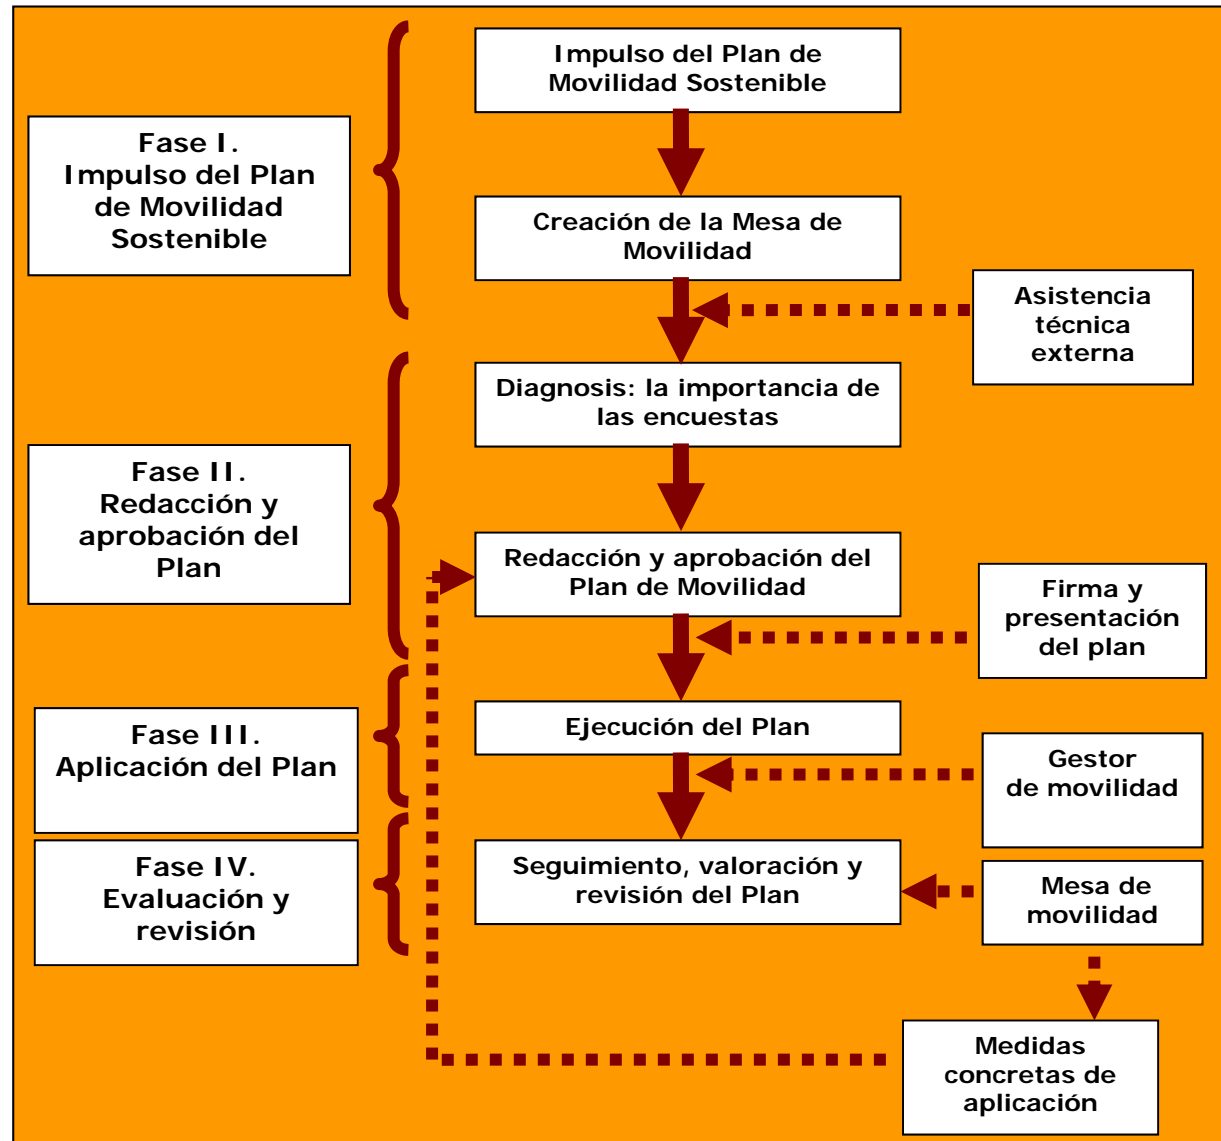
Fase I. Impulso del Plan de Movilidad Sostenible

Impulso del Plan de Movilidad Sostenible

Creación de la Mesa de Movilidad

Asistencia técnica externa

Fase II. Redacción y aprobación del Plan

Diagnosis: la importancia de las encuestas

Redacción y aprobación del Plan de Movilidad

Firma y presentación del plan

Fase III. Aplicación del Plan

Ejecución del Plan

Gestor de movilidad

Fase IV. Evaluación y revisión

Seguimiento, valoración y revisión del Plan

Mesa de movilidad

Medidas concretas de aplicación